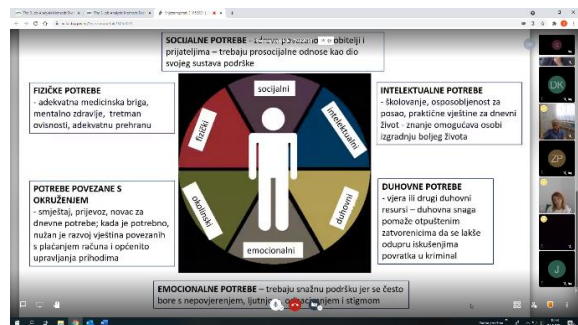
SOCIJALNE POTREBE – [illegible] povezano s obitelji i prijateljima – trebaju prosocijalne odnose kao dio svojeg sustava podrške

FIZIČKE POTREBE
- adekvatna medicinska briga, mentalno zdravlje, tretman ovisnosti, adekvatnu prehranu

INTELEKTUALNE POTREBE
- školovanje, osposobljenost za posao, praktične vještine za dnevni život - znanje omogućava osobi izgradnju boljeg života

socijalni
intelektualni
duhovni
emocionalni
okolinski
fizički

POTREBE POVEZANE S OKRUŽENJEM
- smještaj, prijevoz, novac za dnevne potrebe; kada je potrebno, nužan je razvoj vještina povezanih s plaćanjem računa i općenito upravljanja prihodima

DUHOVNE POTREBE
- vjera ili drugi duhovni resursi – duhovna snaga pomaže otpuštenim zatvorenicima da se lakše odupru iskušenjima povratka u kriminal

EMOCIONALNE POTREBE – trebaju snažnu podršku jer se često bore s nepovjerenjem, ljutnjom, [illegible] i stigmom

DK
ZP
J